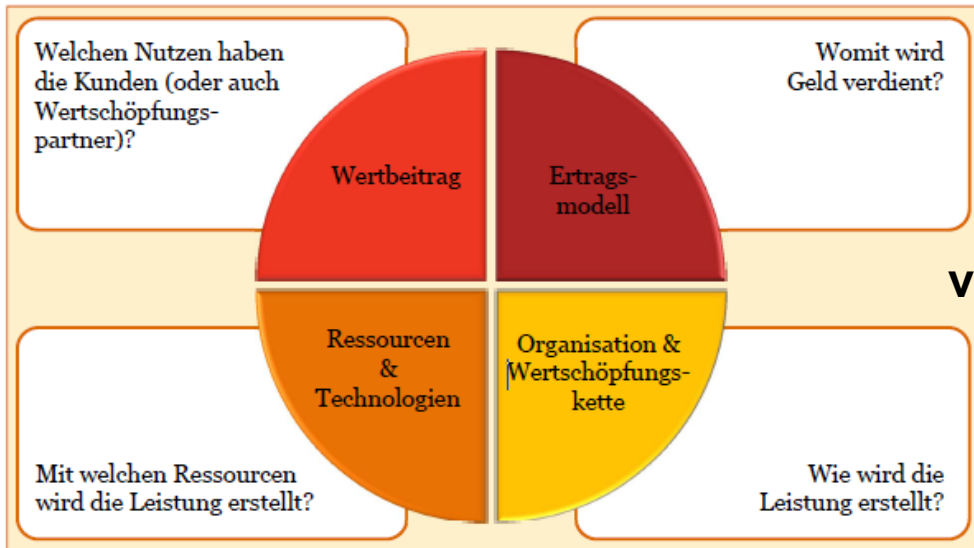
Welchen Nutzen haben die Kunden (oder auch Wertschöpfungspartner)?

Womit wird Geld verdient?

Wertbeitrag

Ertragsmodell

V

Ressourcen & Technologien

Organisation & Wertschöpfungskette

Mit welchen Ressourcen wird die Leistung erstellt?

Wie wird die Leistung erstellt?